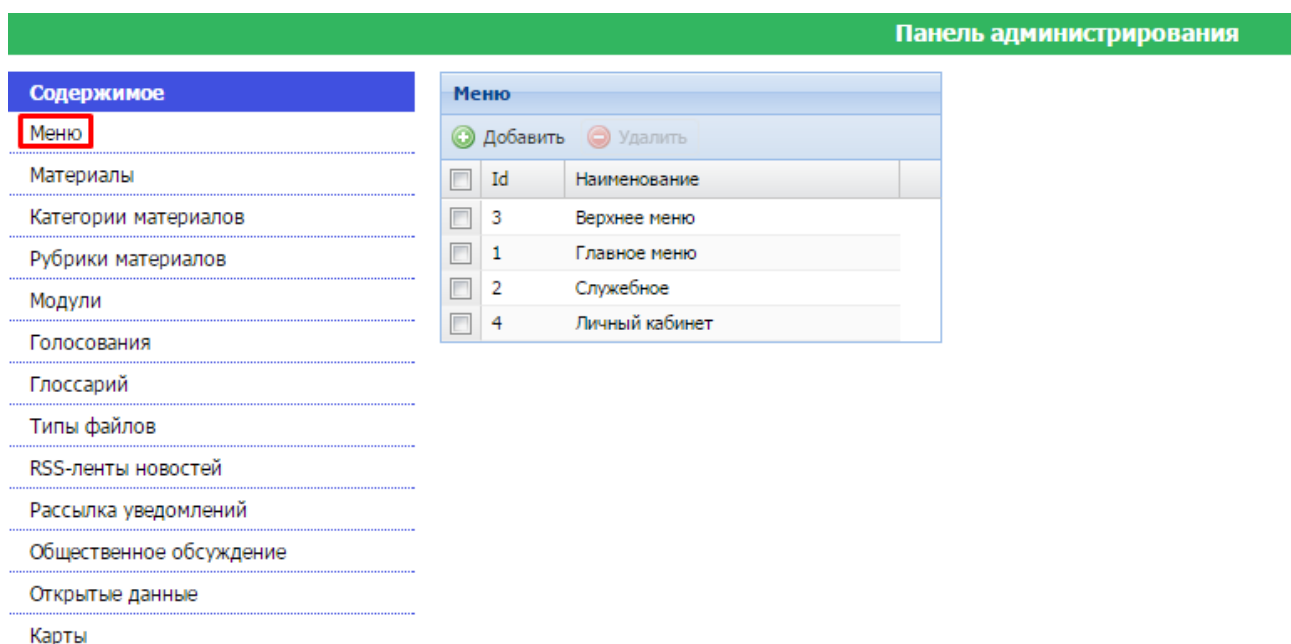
Панель администрирования

Содержимое
Меню
Материалы
Категории материалов
Рубрики материалов
Модули
Голосования
Глоссарий
Типы файлов
RSS-ленты новостей
Рассылка уведомлений
Общественное обсуждение
Открытые данные
Карты

Меню

Добавить Удалить

| | Id | Наименование |
|---|---|---|
| | 3 | Верхнее меню |
| | 1 | Главное меню |
| | 2 | Служебное |
| | 4 | Личный кабинет |